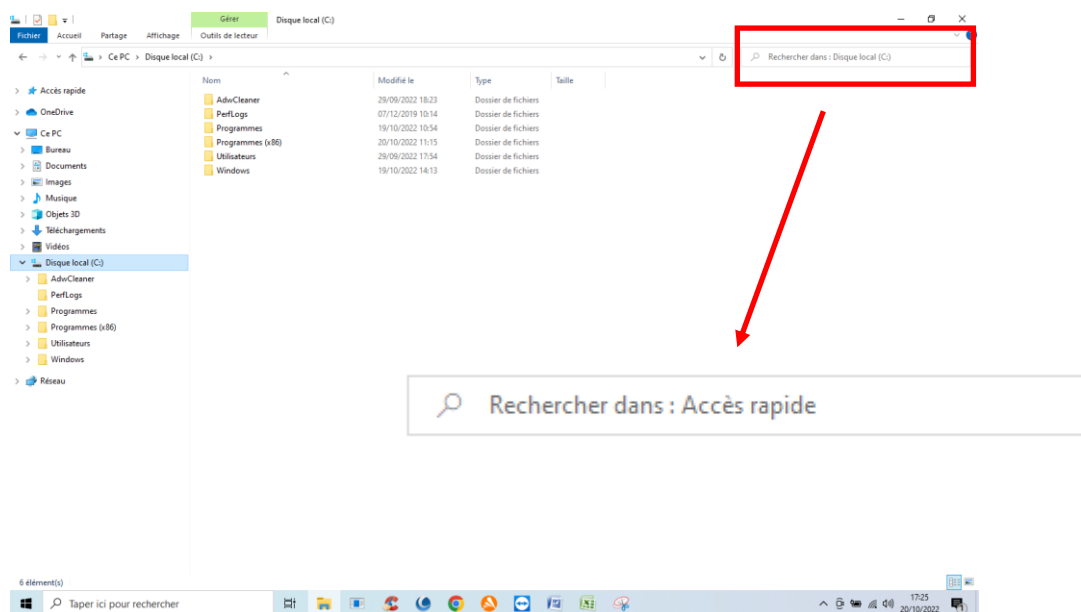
Gérer
Disque local (C:)
Fichier Accueil Partage Affichage Outils de lecteur
Ce PC > Disque local (C:) >
Rechercher dans : Disque local (C:)

Accès rapide
OneDrive
Ce PC
Bureau
Documents
Images
Musique
Objets 3D
Téléchargements
Vidéos
Disque local (C:)
AdwCleaner
PerfLogs
Programmes
Programmes (x86)
Utilisateurs
Windows
Réseau

| Nom | Modifié le | Type | Taille |
|---|---|---|---|
| AdwCleaner | 29/09/2022 18:23 | Dossier de fichiers | |
| PerfLogs | 07/12/2019 10:14 | Dossier de fichiers | |
| Programmes | 19/10/2022 10:54 | Dossier de fichiers | |
| Programmes (x86) | 20/10/2022 11:15 | Dossier de fichiers | |
| Utilisateurs | 29/09/2022 17:54 | Dossier de fichiers | |
| Windows | 19/10/2022 14:13 | Dossier de fichiers | |

Rechercher dans : Accès rapide

6 élément(s)
Taper ici pour rechercher
17:25
20/10/2022